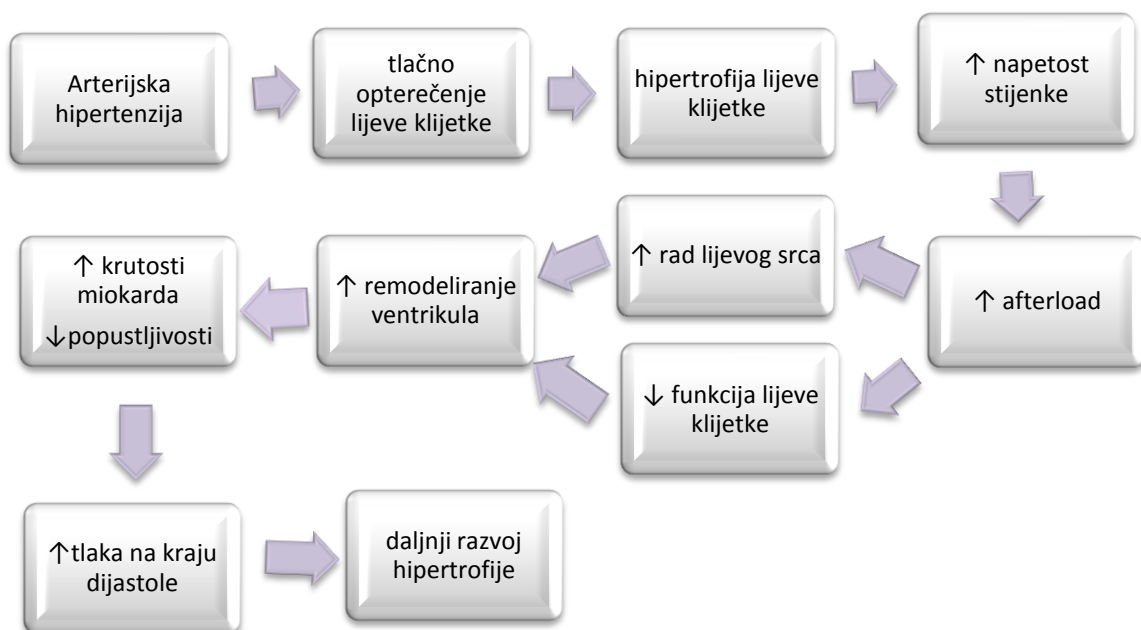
Arterijska hipertenzija

tlačno opterečenje lijeve klijetke

hipertrofija lijeve klijetke

↑ napetost stijenke

↑ afterload

↑ rad lijevog srca

↓ funkcija lijeve klijetke

↑ remodeliranje ventrikula

↑ krutosti miokarda
↓popustljivosti

↑tlaka na kraju dijastole

daljnji razvoj hipertrofije